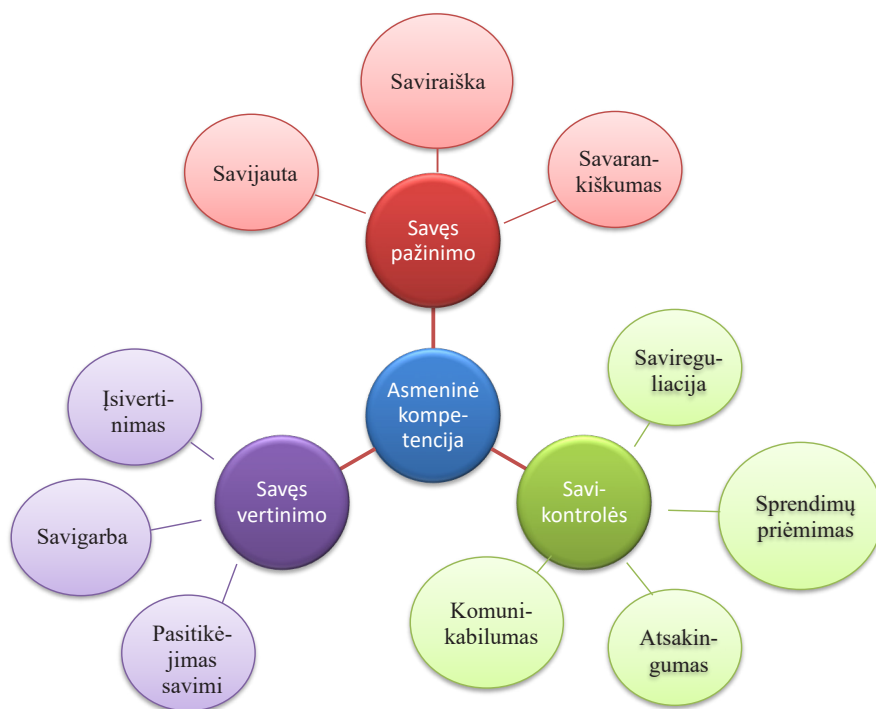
Saviraiška

Savijauta

Savarankiškumas

Savęs pažinimo

Asmeninė kompetencija

Įsivertinimas

Savęs vertinimo

Savigarba

Pasitikėjimas savimi

Savireguliacija

Savikontrolės

Sprendimų priėmimas

Komunikabilumas

Atsakingumas